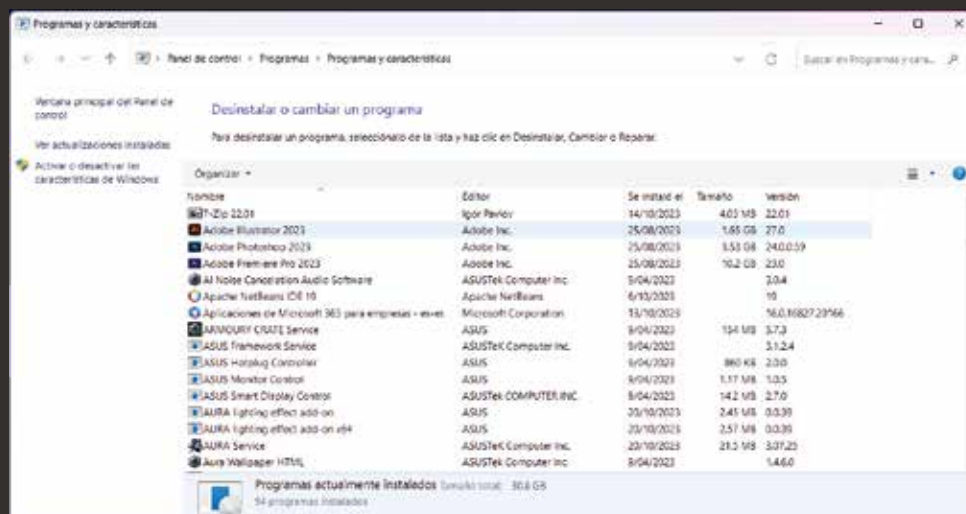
Programas y características

Panel de control › Programas › Programas y características

Buscar en Programas y cara...

Ventana principal del Panel de control

Ver actualizaciones instaladas

Activar o desactivar las características de Windows

Desinstalar o cambiar un programa

Para desinstalar un programa, selecciónelo de la lista y haz clic en Desinstalar, Cambiar o Reparar.

Organizar ▾

| Nombre | Editor | Se instaló el | Tamaño | Versión |
|---|---|---|---|---|
| 7-Zip 22.01 | Igor Pavlov | 14/10/2023 | 4.03 MB | 22.01 |
| Adobe Illustrator 2023 | Adobe Inc. | 25/08/2023 | 1.65 GB | 27.0 |
| Adobe Photoshop 2023 | Adobe Inc. | 25/08/2023 | 3.53 GB | 24.0.0.59 |
| Adobe Premiere Pro 2023 | Adobe Inc. | 25/08/2023 | 10.2 GB | 23.0 |
| AI Noise Cancelation Audio Software | ASUSTeK Computer Inc. | 5/04/2023 | | 3.0.4 |
| Apache NetBeans IDE 19 | Apache NetBeans | 6/10/2023 | | 19 |
| Aplicaciones de Microsoft 365 para empresas - es-es | Microsoft Corporation | 13/10/2023 | | 16.0.16827.20166 |
| ARMOURY CRATE Service | ASUS | 8/04/2023 | 134 MB | 5.7.3 |
| ASUS Framework Service | ASUSTeK Computer Inc. | 5/04/2023 | | 3.1.2.4 |
| ASUS Hotplug Controller | ASUS | 8/04/2023 | 860 KB | 2.0.0 |
| ASUS Monitor Control | ASUS | 8/04/2023 | 1.17 MB | 1.0.5 |
| ASUS Smart Display Control | ASUSTeK COMPUTER INC. | 8/04/2023 | 14.2 MB | 2.7.0 |
| AURA lighting effect add-on | ASUS | 20/10/2023 | 2.45 MB | 0.0.39 |
| AURA lighting effect add-on x64 | ASUS | 20/10/2023 | 2.57 MB | 0.0.39 |
| AURA Service | ASUSTeK Computer Inc. | 20/10/2023 | 21.3 MB | 3.07.25 |
| Aura Wallpaper HTML | ASUSTeK Computer Inc. | 8/04/2023 | | 1.4.6.0 |

Programas actualmente instalados Tamaño total: 30.6 GB
54 programas instalados